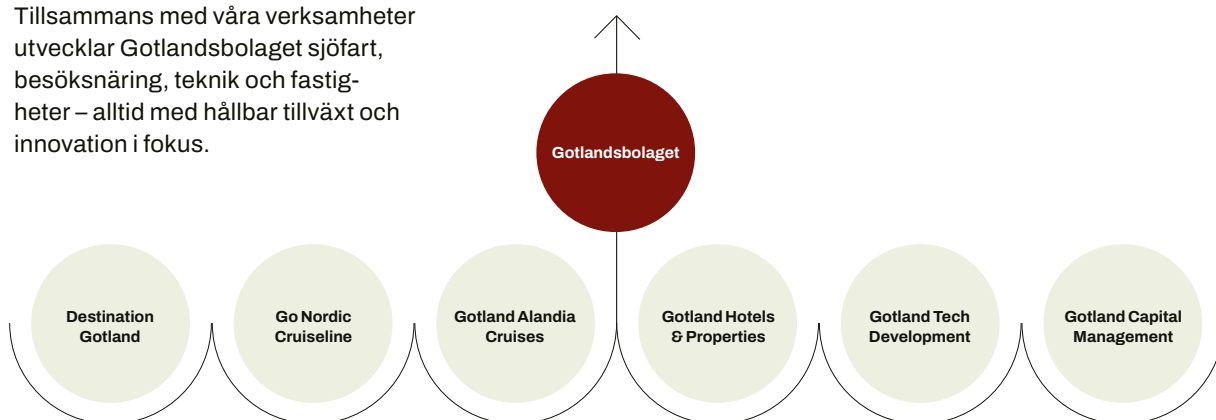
Tillsammans med våra verksamheter utvecklar Gotlandsbolaget sjöfart, besöksnäring, teknik och fastigheter – alltid med hållbar tillväxt och innovation i fokus.

Gotlandsbolaget

Destination Gotland

Go Nordic Cruiseline

Gotland Alandia Cruises

Gotland Hotels & Properties

Gotland Tech Development

Gotland Capital Management